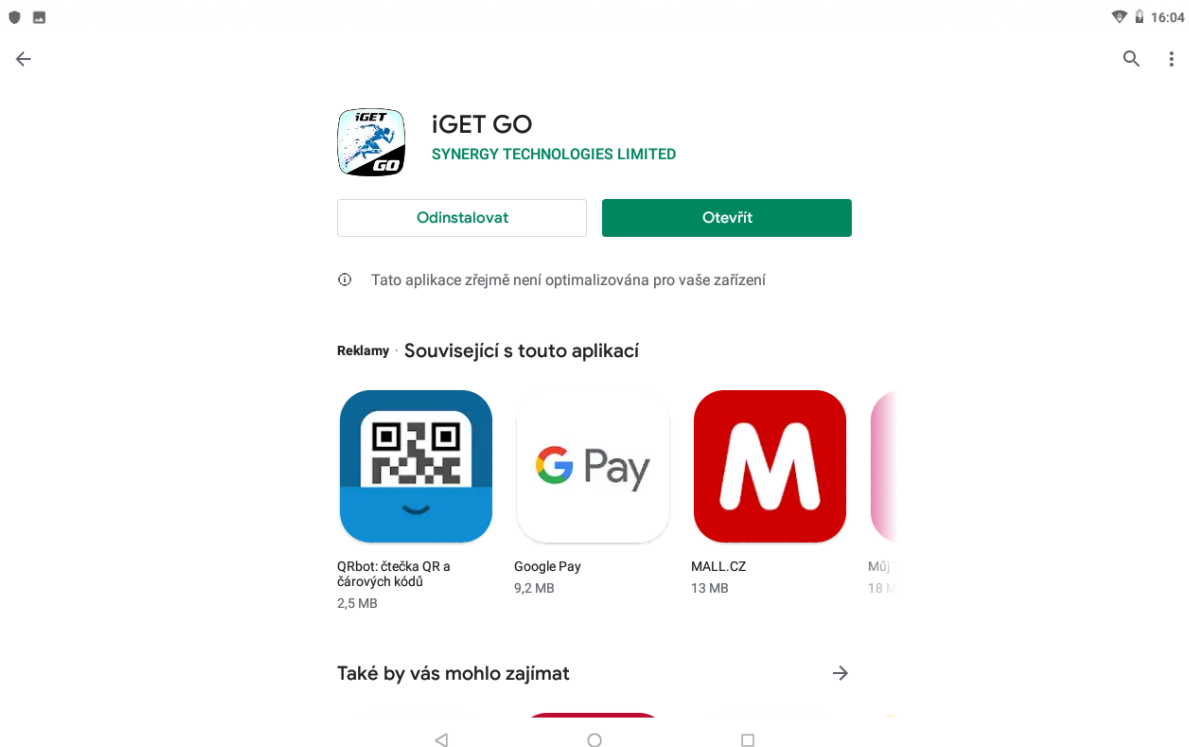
16:04

iGET GO
SYNERGY TECHNOLOGIES LIMITED

Odinstalovat
Otevřít

Tato aplikace zřejmě není optimalizována pro vaše zařízení

Reklamy · Související s touto aplikací

QRbot: čtečka QR a čárových kódů
2,5 MB

G Pay
Google Pay
9,2 MB

M
MALL.CZ
13 MB

Můj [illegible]
18 M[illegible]

Také by vás mohlo zajímat